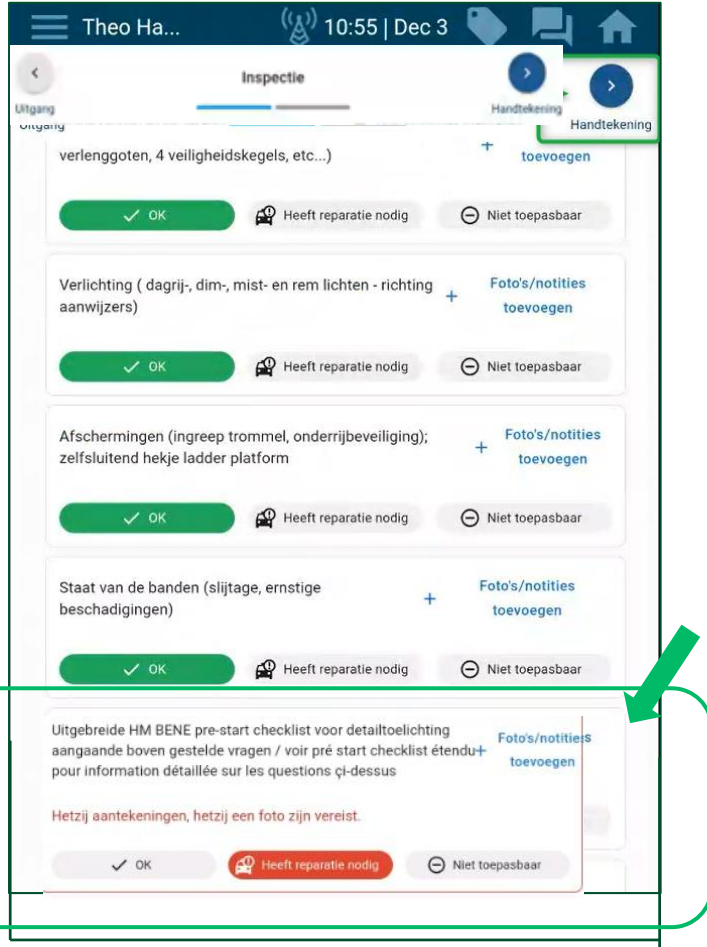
Theo Ha... 10:55 | Dec 3

Uitgang

Inspectie

Handtekening

Handtekening

Uitgang

verlenggoten, 4 veiligheidskegels, etc...)

+ toevoegen

✓ OK

Heeft reparatie nodig

Niet toepasbaar

Verlichting ( dagrij-, dim-, mist- en rem lichten - richting aanwijzers)

+ Foto's/notities toevoegen

✓ OK

Heeft reparatie nodig

Niet toepasbaar

Afschermingen (ingreep trommel, onderrijbeveiliging); zelfsluitend hekje ladder platform

+ Foto's/notities toevoegen

✓ OK

Heeft reparatie nodig

Niet toepasbaar

Staat van de banden (slijtage, ernstige beschadigingen)

+ Foto's/notities toevoegen

✓ OK

Heeft reparatie nodig

Niet toepasbaar

Uitgebreide HM BENE pre-start checklist voor detailtoelichting aangaande boven gestelde vragen / voir pré start checklist étendu pour information détaillée sur les questions çi-dessus

+ Foto's/notities toevoegen

Hetzij aantekeningen, hetzij een foto zijn vereist.

✓ OK

Heeft reparatie nodig

Niet toepasbaar